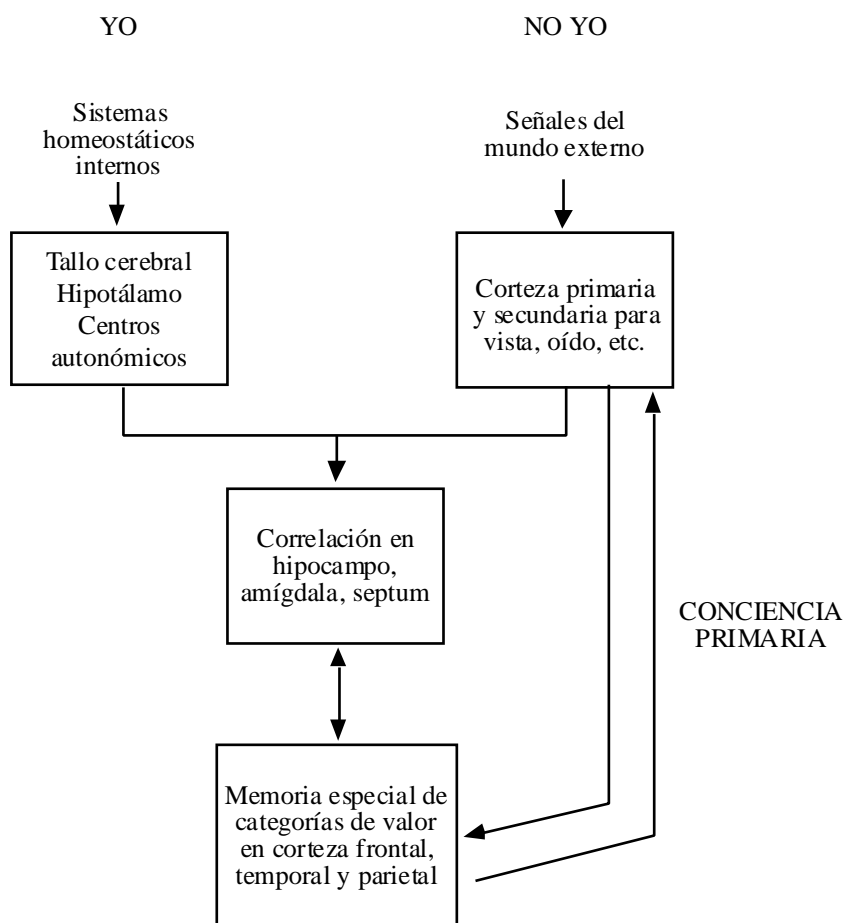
YO

NO YO

Sistemas homeostáticos internos

Señales del mundo externo

Tallo cerebral
Hipotálamo
Centros autonómicos

Corteza primaria y secundaria para vista, oído, etc.

Correlación en hipocampo, amígdala, septum

CONCIENCIA PRIMARIA

Memoria especial de categorías de valor en corteza frontal, temporal y parietal